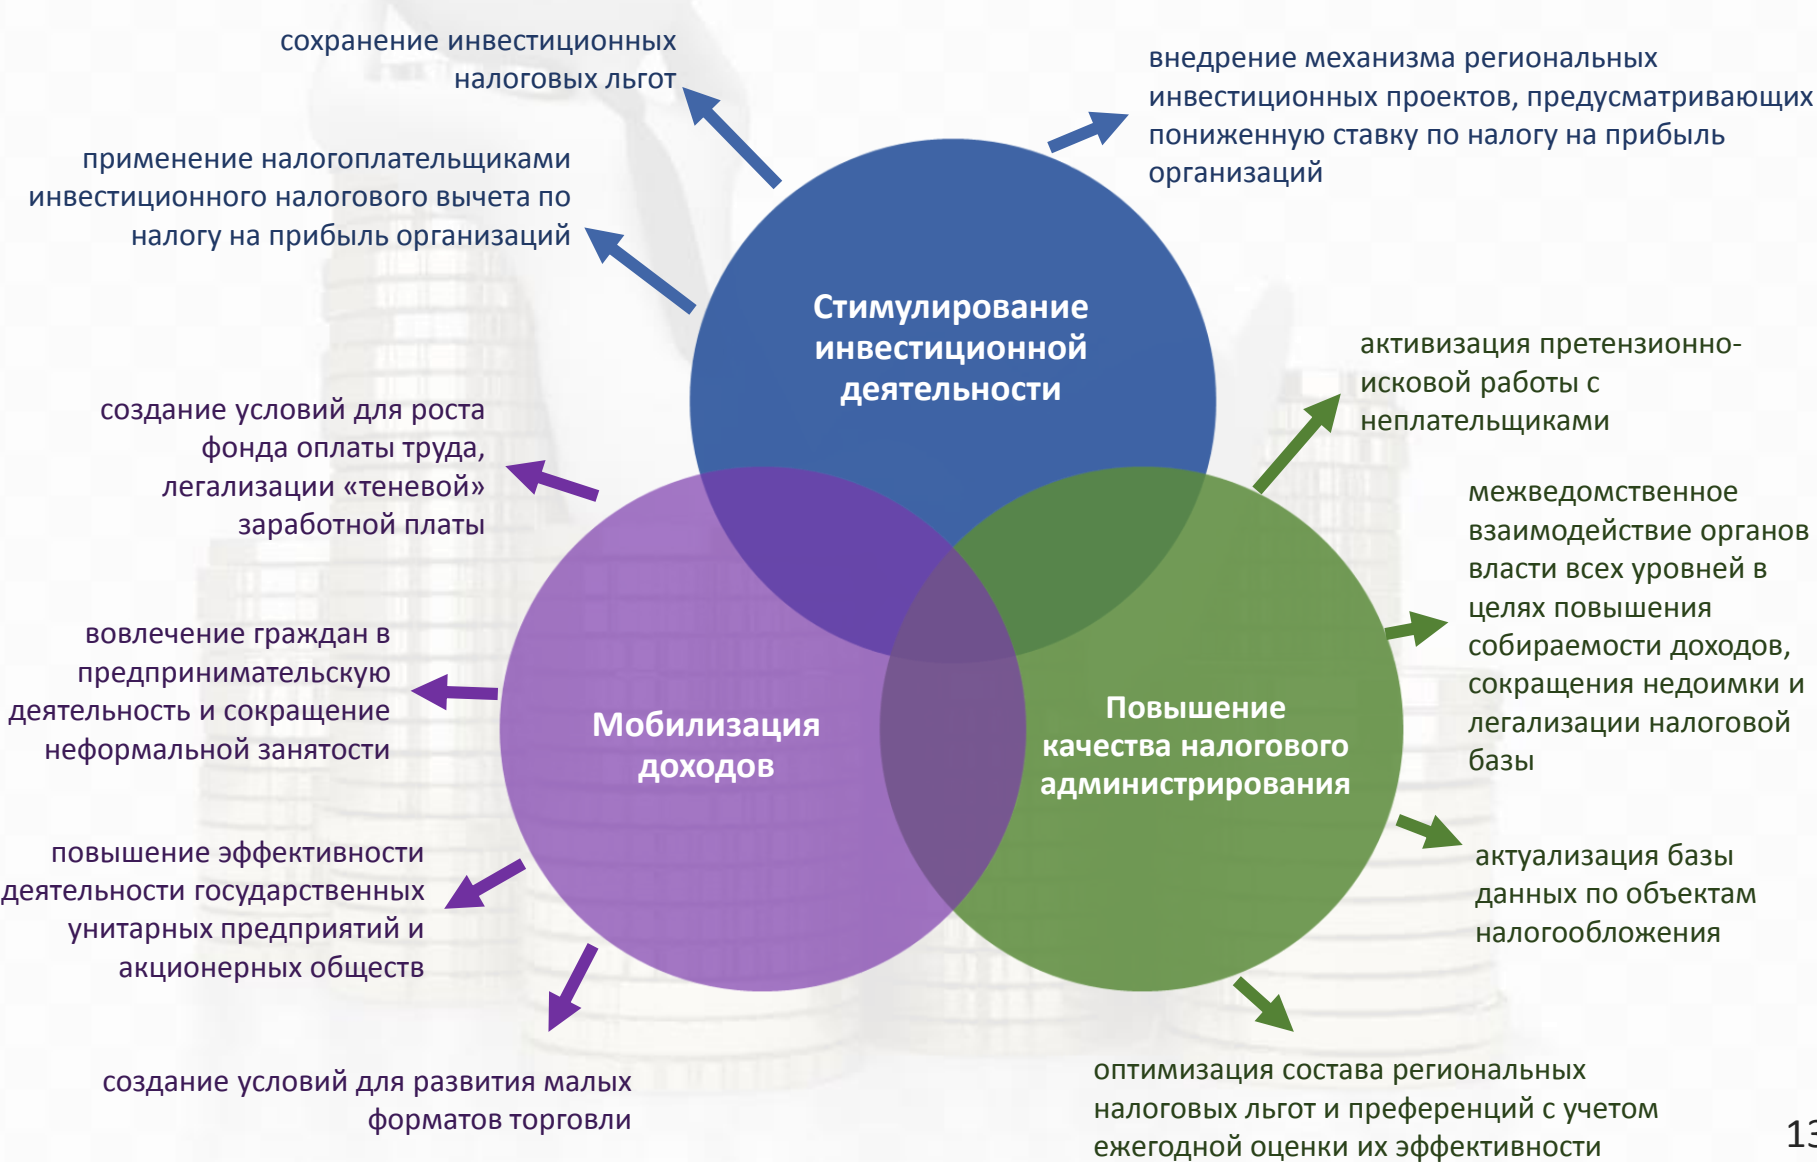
сохранение инвестиционных налоговых льгот

внедрение механизма региональных инвестиционных проектов, предусматривающих пониженную ставку по налогу на прибыль организаций

применение налогоплательщиками инвестиционного налогового вычета по налогу на прибыль организаций

Стимулирование инвестиционной деятельности

активизация претензионно-исковой работы с неплательщиками

создание условий для роста фонда оплаты труда, легализации «теневой» заработной платы

межведомственное взаимодействие органов власти всех уровней в целях повышения собираемости доходов, сокращения недоимки и легализации налоговой базы

вовлечение граждан в предпринимательскую деятельность и сокращение неформальной занятости

Мобилизация доходов

Повышение качества налогового администрирования

повышение эффективности деятельности государственных унитарных предприятий и акционерных обществ

актуализация базы данных по объектам налогообложения

создание условий для развития малых форматов торговли

оптимизация состава региональных налоговых льгот и преференций с учетом ежегодной оценки их эффективности

13